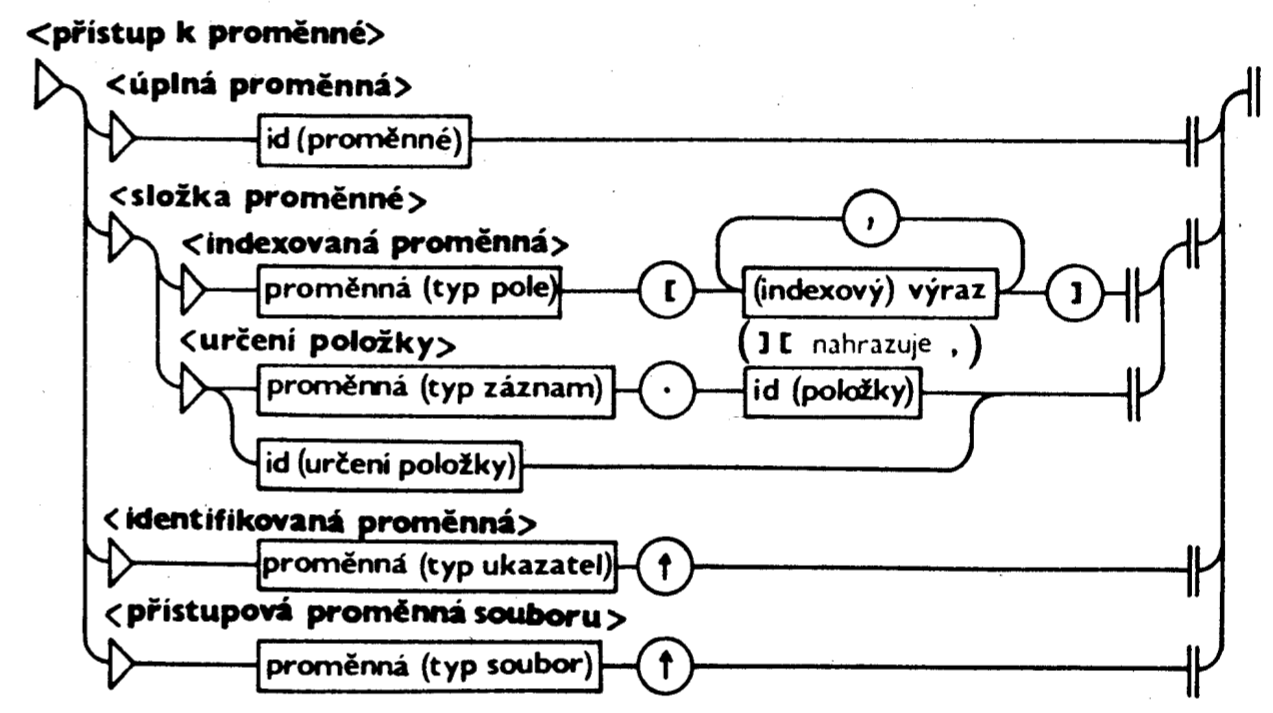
<přístup k proměnné>

<úplná proměnná>

id (proměnné)

<složka proměnné>

<indexovaná proměnná>

,

proměnná (typ pole)

[

(indexový) výraz

]

( ] [ nahrazuje , )

<určení položky>

proměnná (typ záznam)

.

id (položky)

id (určení položky)

<identifikovaná proměnná>

proměnná (typ ukazatel)

↑

<přístupová proměnná souboru>

proměnná (typ soubor)

↑